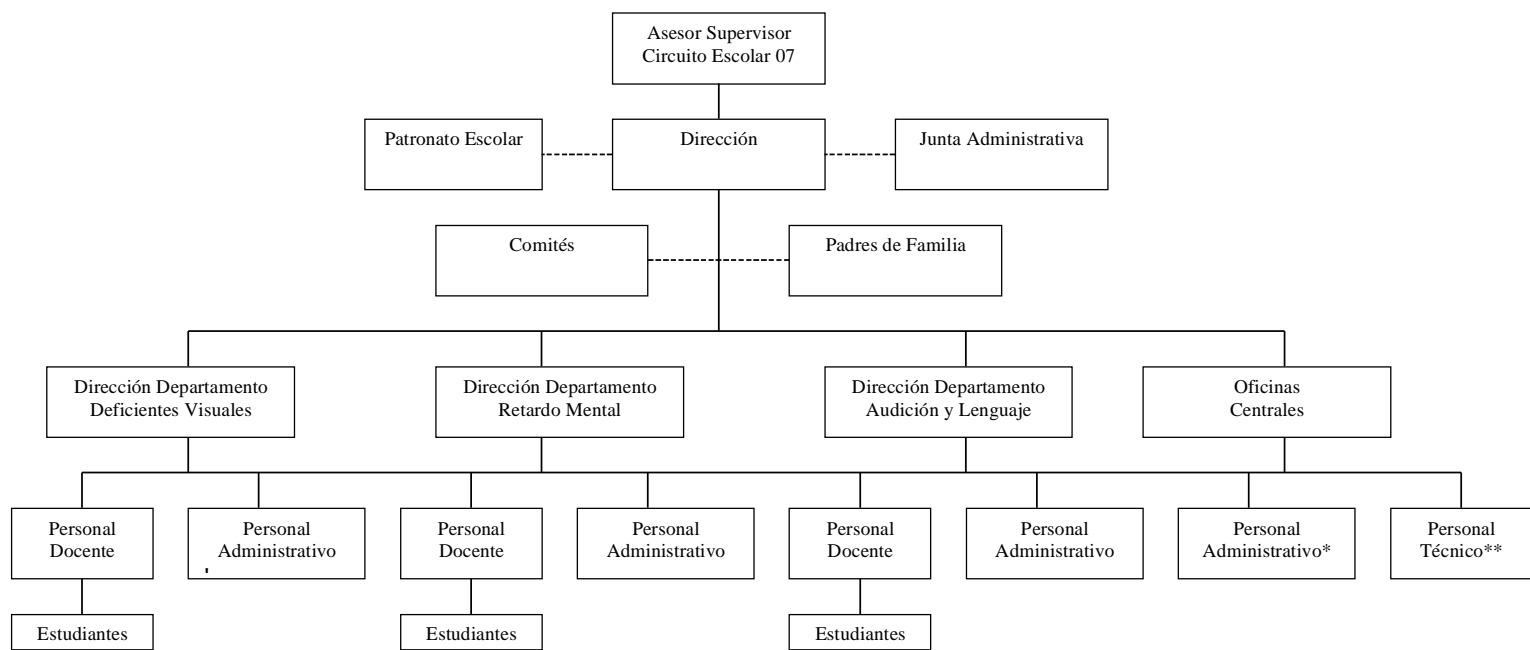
Asesor Supervisor
Circuito Escolar 07

Patronato Escolar

Dirección

Junta Administrativa

Comités

Padres de Familia

Dirección Departamento
Deficientes Visuales

Dirección Departamento
Retardo Mental

Dirección Departamento
Audición y Lenguaje

Oficinas
Centrales

Personal
Docente

Personal
Administrativo

Personal
Docente

Personal
Administrativo

Personal
Docente

Personal
Administrativo

Personal
Administrativo*

Personal
Técnico**

Estudiantes

Estudiantes

Estudiantes